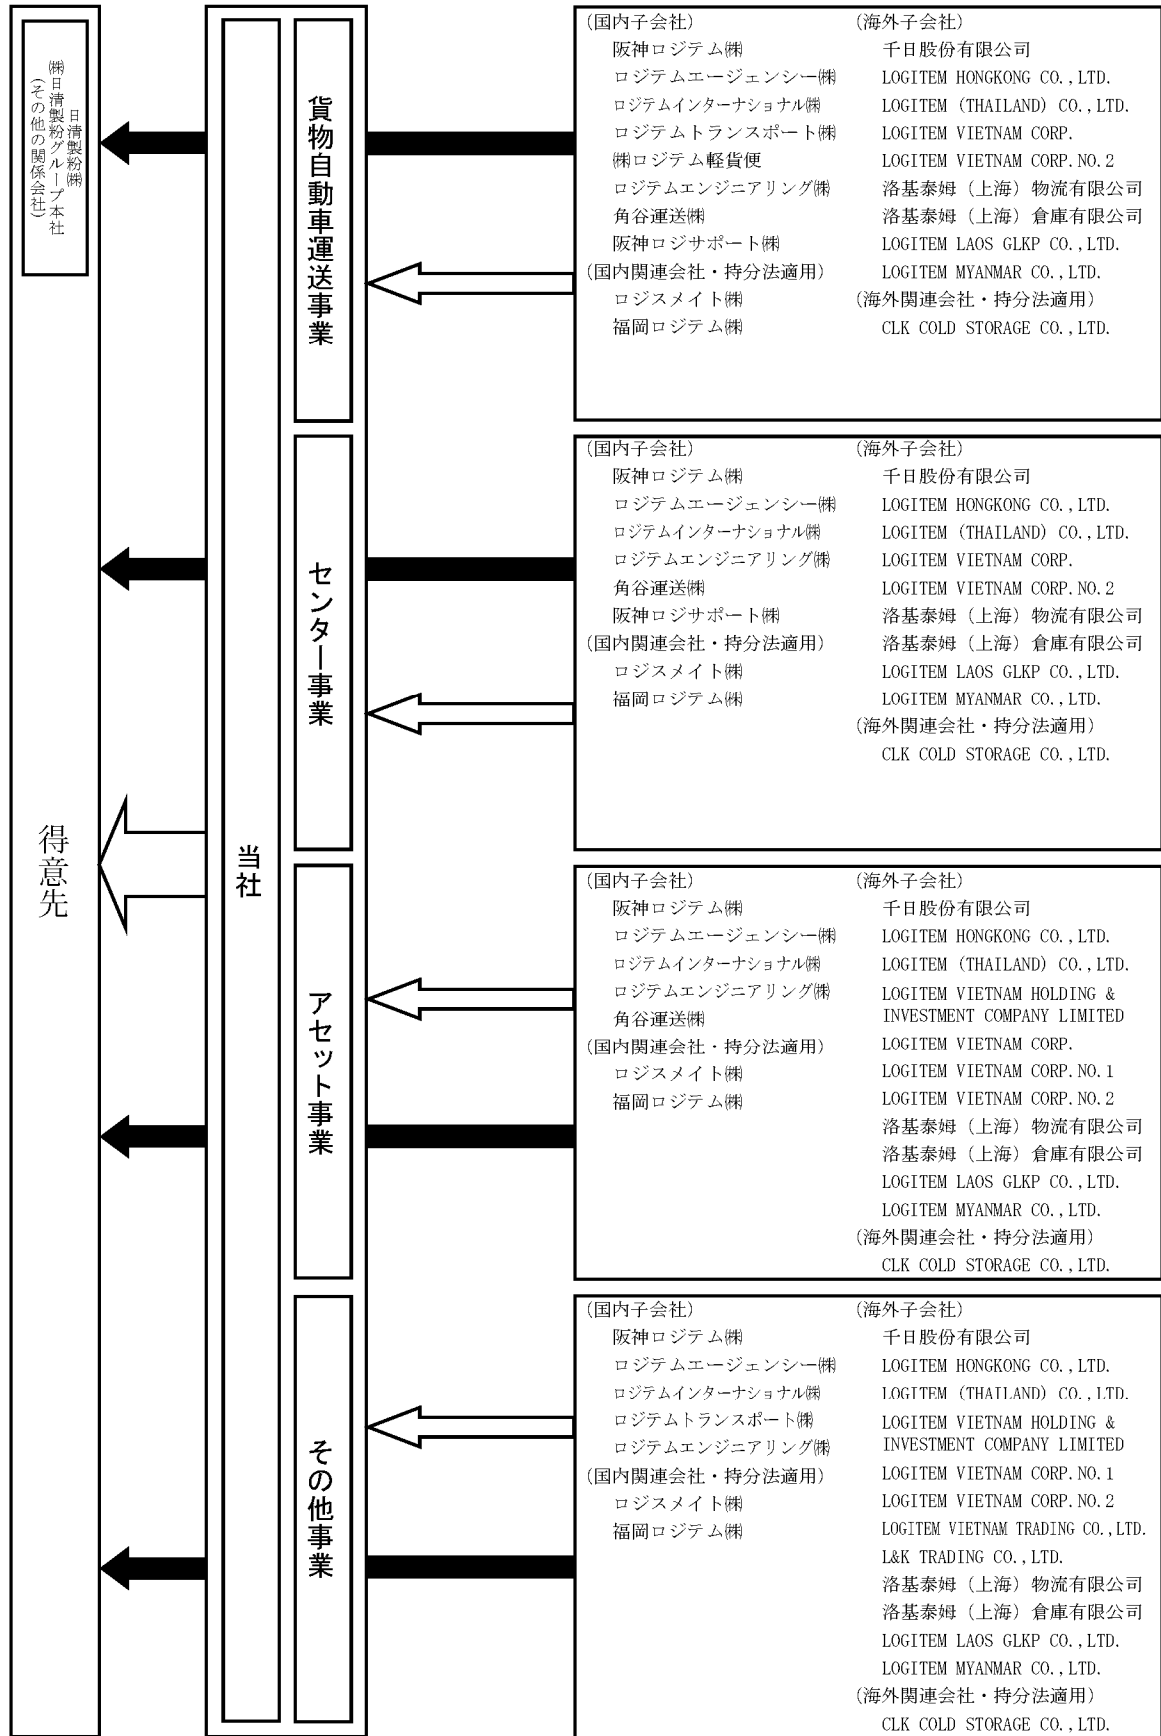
得意先

㈱日清製粉グループ本社
日清製粉㈱
(その他の関係会社)

当社

貨物自動車運送事業

(国内子会社)
阪神ロジテム㈱
ロジテムエージェンシー㈱
ロジテムインターナショナル㈱
ロジテムトランスポート㈱
㈱ロジテム軽貨便
ロジテムエンジニアリング㈱
角谷運送㈱
阪神ロジサポート㈱
(国内関連会社・持分法適用)
ロジスメイト㈱
福岡ロジテム㈱

(海外子会社)
千日股份有限公司
LOGITEM HONGKONG CO., LTD.
LOGITEM (THAILAND) CO., LTD.
LOGITEM VIETNAM CORP.
LOGITEM VIETNAM CORP. NO. 2
洛基泰姆(上海)物流有限公司
洛基泰姆(上海)倉庫有限公司
LOGITEM LAOS GLKP CO., LTD.
LOGITEM MYANMAR CO., LTD.
(海外関連会社・持分法適用)
CLK COLD STORAGE CO., LTD.

センター事業

(国内子会社)
阪神ロジテム㈱
ロジテムエージェンシー㈱
ロジテムインターナショナル㈱
ロジテムエンジニアリング㈱
角谷運送㈱
阪神ロジサポート㈱
(国内関連会社・持分法適用)
ロジスメイト㈱
福岡ロジテム㈱

(海外子会社)
千日股份有限公司
LOGITEM HONGKONG CO., LTD.
LOGITEM (THAILAND) CO., LTD.
LOGITEM VIETNAM CORP.
LOGITEM VIETNAM CORP. NO. 2
洛基泰姆(上海)物流有限公司
洛基泰姆(上海)倉庫有限公司
LOGITEM LAOS GLKP CO., LTD.
LOGITEM MYANMAR CO., LTD.
(海外関連会社・持分法適用)
CLK COLD STORAGE CO., LTD.

アセット事業

(国内子会社)
阪神ロジテム㈱
ロジテムエージェンシー㈱
ロジテムインターナショナル㈱
ロジテムエンジニアリング㈱
角谷運送㈱
(国内関連会社・持分法適用)
ロジスメイト㈱
福岡ロジテム㈱

(海外子会社)
千日股份有限公司
LOGITEM HONGKONG CO., LTD.
LOGITEM (THAILAND) CO., LTD.
LOGITEM VIETNAM HOLDING & INVESTMENT COMPANY LIMITED
LOGITEM VIETNAM CORP.
LOGITEM VIETNAM CORP. NO. 1
LOGITEM VIETNAM CORP. NO. 2
洛基泰姆(上海)物流有限公司
洛基泰姆(上海)倉庫有限公司
LOGITEM LAOS GLKP CO., LTD.
LOGITEM MYANMAR CO., LTD.
(海外関連会社・持分法適用)
CLK COLD STORAGE CO., LTD.

その他事業

(国内子会社)
阪神ロジテム㈱
ロジテムエージェンシー㈱
ロジテムインターナショナル㈱
ロジテムトランスポート㈱
ロジテムエンジニアリング㈱
(国内関連会社・持分法適用)
ロジスメイト㈱
福岡ロジテム㈱

(海外子会社)
千日股份有限公司
LOGITEM HONGKONG CO., LTD.
LOGITEM (THAILAND) CO., LTD.
LOGITEM VIETNAM HOLDING & INVESTMENT COMPANY LIMITED
LOGITEM VIETNAM CORP. NO. 1
LOGITEM VIETNAM CORP. NO. 2
LOGITEM VIETNAM TRADING CO., LTD.
L&K TRADING CO., LTD.
洛基泰姆(上海)物流有限公司
洛基泰姆(上海)倉庫有限公司
LOGITEM LAOS GLKP CO., LTD.
LOGITEM MYANMAR CO., LTD.
(海外関連会社・持分法適用)
CLK COLD STORAGE CO., LTD.